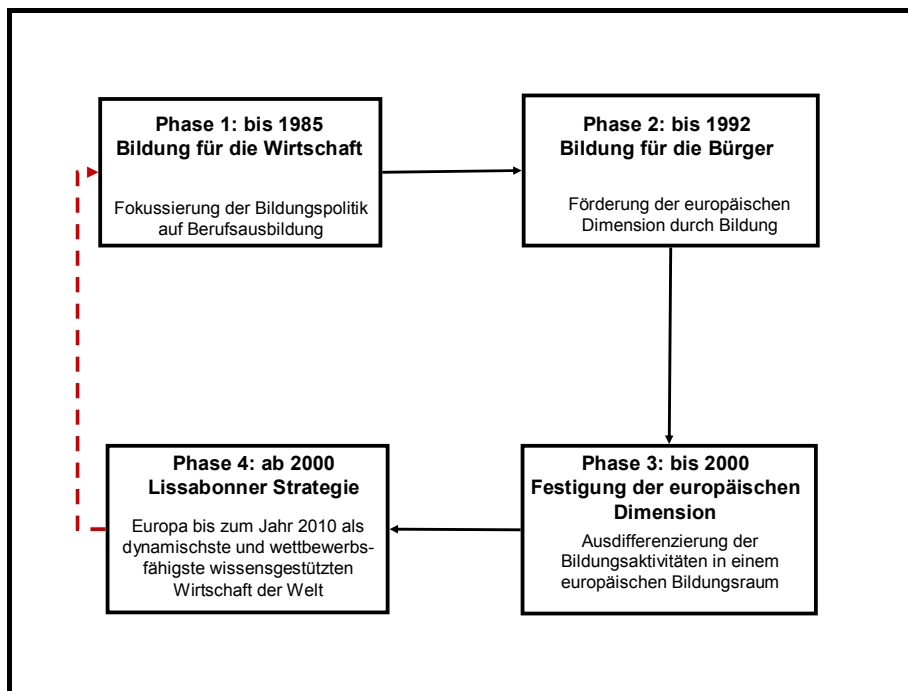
Phase 1: bis 1985
Bildung für die Wirtschaft

Fokussierung der Bildungspolitik auf Berufsausbildung

Phase 2: bis 1992
Bildung für die Bürger

Förderung der europäischen Dimension durch Bildung

Phase 3: bis 2000
Festigung der europäischen Dimension

Ausdifferenzierung der Bildungsaktivitäten in einem europäischen Bildungsraum

Phase 4: ab 2000
Lissabonner Strategie

Europa bis zum Jahr 2010 als dynamischste und wettbewerbsfähigste wissensgestützten Wirtschaft der Welt